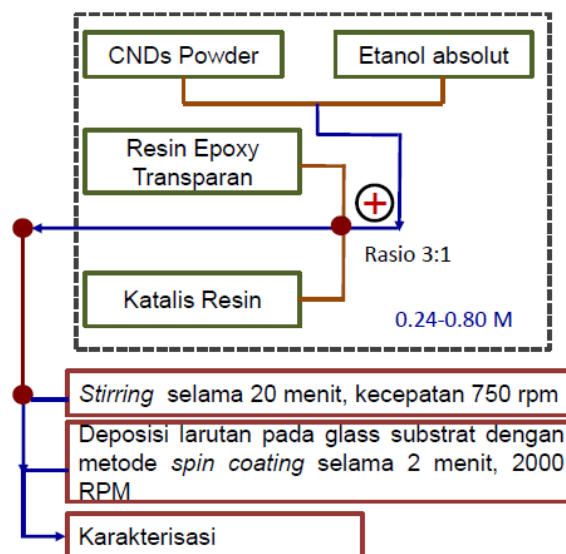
CNDs Powder

Etanol absolut

Resin Epoxy Transparan

Katalis Resin

Rasio 3:1

0.24-0.80 M

*Stirring* selama 20 menit, kecepatan 750 rpm

Deposisi larutan pada glass substrat dengan metode *spin coating* selama 2 menit, 2000 RPM

Karakterisasi